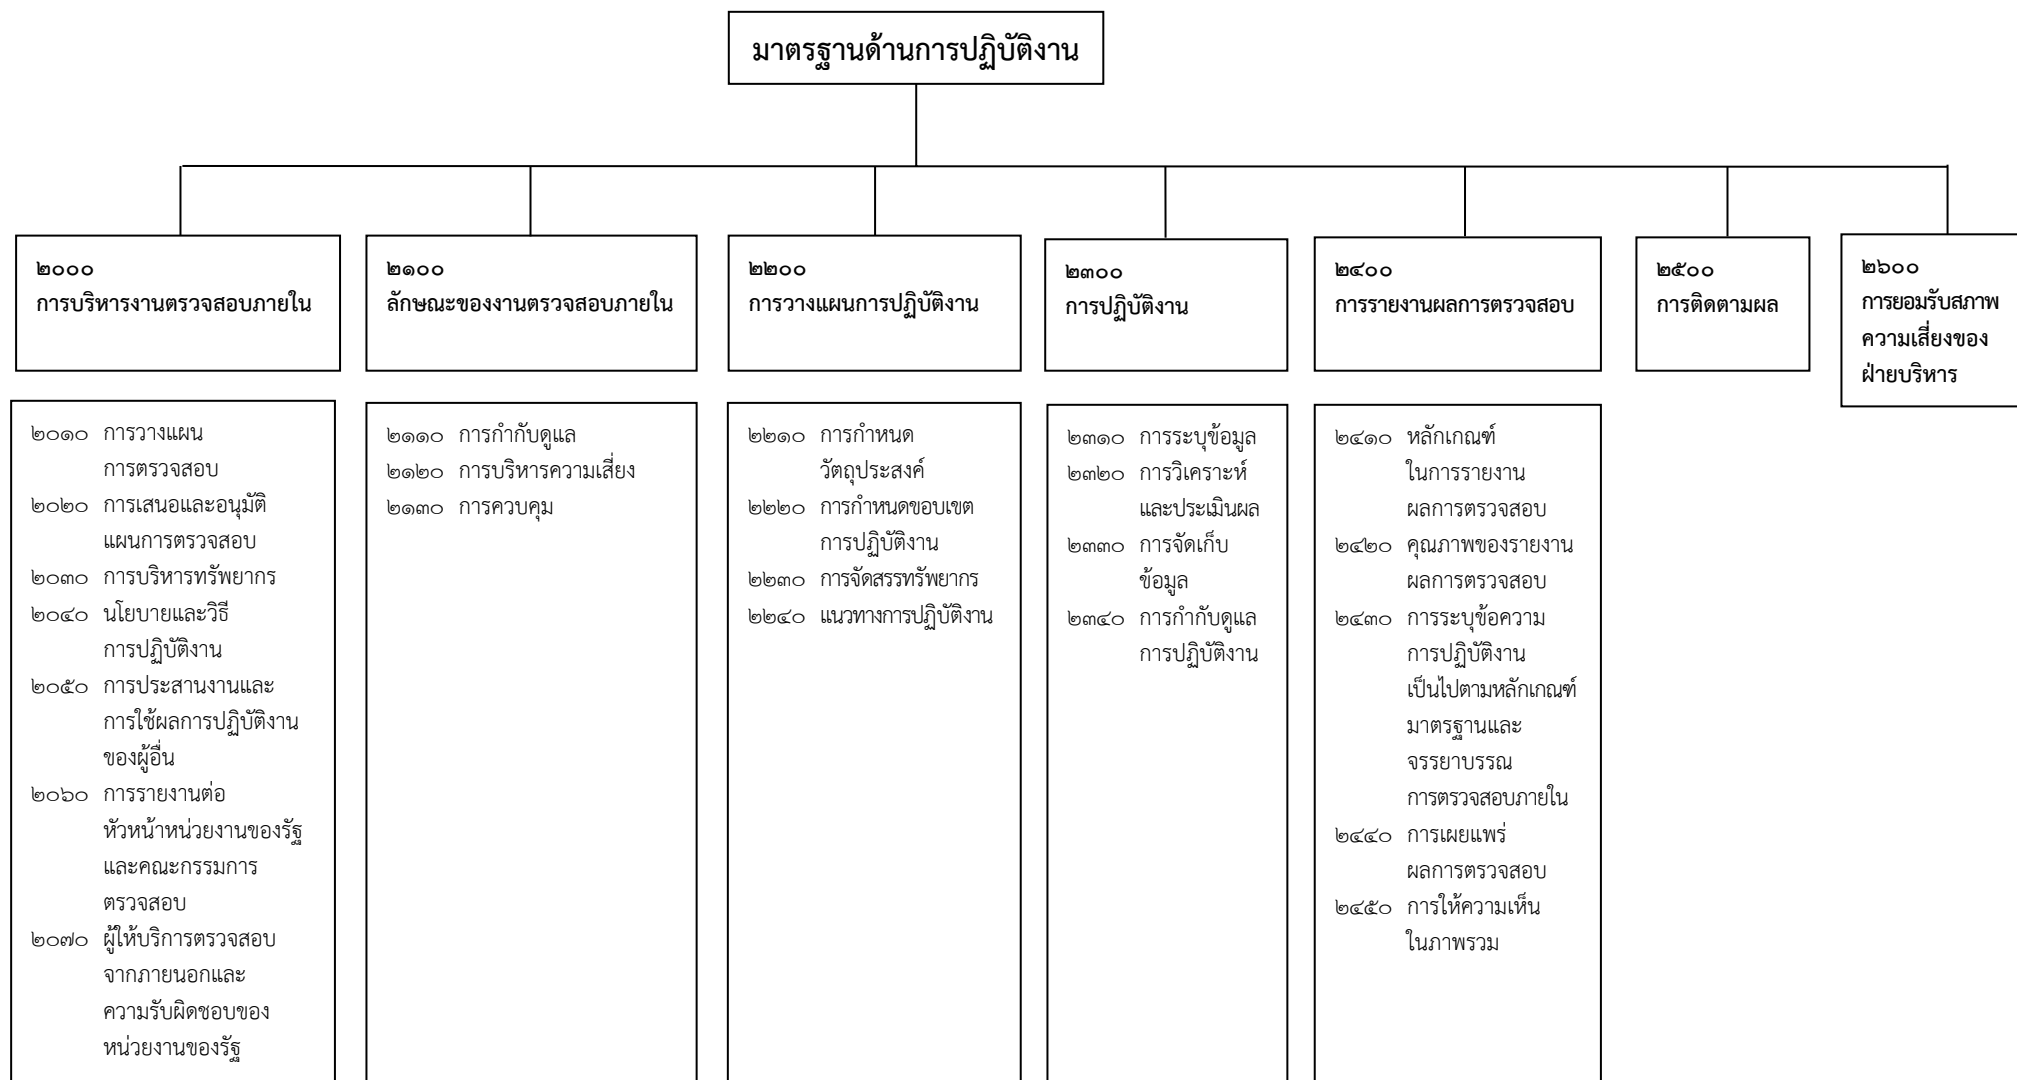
มาตรฐานด้านการปฏิบัติงาน

๒๐๐๐
การบริหารงานตรวจสอบภายใน

๒๐๑๐ การวางแผนการตรวจสอบ
๒๐๒๐ การเสนอและอนุมัติแผนการตรวจสอบ
๒๐๓๐ การบริหารทรัพยากร
๒๐๔๐ นโยบายและวิธีการปฏิบัติงาน
๒๐๕๐ การประสานงานและการใช้ผลการปฏิบัติงานของผู้อื่น
๒๐๖๐ การรายงานต่อหัวหน้าหน่วยงานของรัฐและคณะกรรมการตรวจสอบ
๒๐๗๐ ผู้ให้บริการตรวจสอบจากภายนอกและความรับผิดชอบของหน่วยงานของรัฐ

๒๑๐๐
ลักษณะของงานตรวจสอบภายใน

๒๑๑๐ การกำกับดูแล
๒๑๒๐ การบริหารความเสี่ยง
๒๑๓๐ การควบคุม

๒๒๐๐
การวางแผนการปฏิบัติงาน

๒๒๑๐ การกำหนดวัตถุประสงค์
๒๒๒๐ การกำหนดขอบเขตการปฏิบัติงาน
๒๒๓๐ การจัดสรรทรัพยากร
๒๒๔๐ แนวทางการปฏิบัติงาน

๒๓๐๐
การปฏิบัติงาน

๒๓๑๐ การระบุข้อมูล
๒๓๒๐ การวิเคราะห์และประเมินผล
๒๓๓๐ การจัดเก็บข้อมูล
๒๓๔๐ การกำกับดูแลการปฏิบัติงาน

๒๔๐๐
การรายงานผลการตรวจสอบ

๒๔๑๐ หลักเกณฑ์ในการรายงานผลการตรวจสอบ
๒๔๒๐ คุณภาพของรายงานผลการตรวจสอบ
๒๔๓๐ การระบุข้อความการปฏิบัติงานเป็นไปตามหลักเกณฑ์มาตรฐานและจรรยาบรรณการตรวจสอบภายใน
๒๔๔๐ การเผยแพร่ผลการตรวจสอบ
๒๔๕๐ การให้ความเห็นในภาพรวม

๒๕๐๐
การติดตามผล

๒๖๐๐
การยอมรับสภาพความเสี่ยงของฝ่ายบริหาร